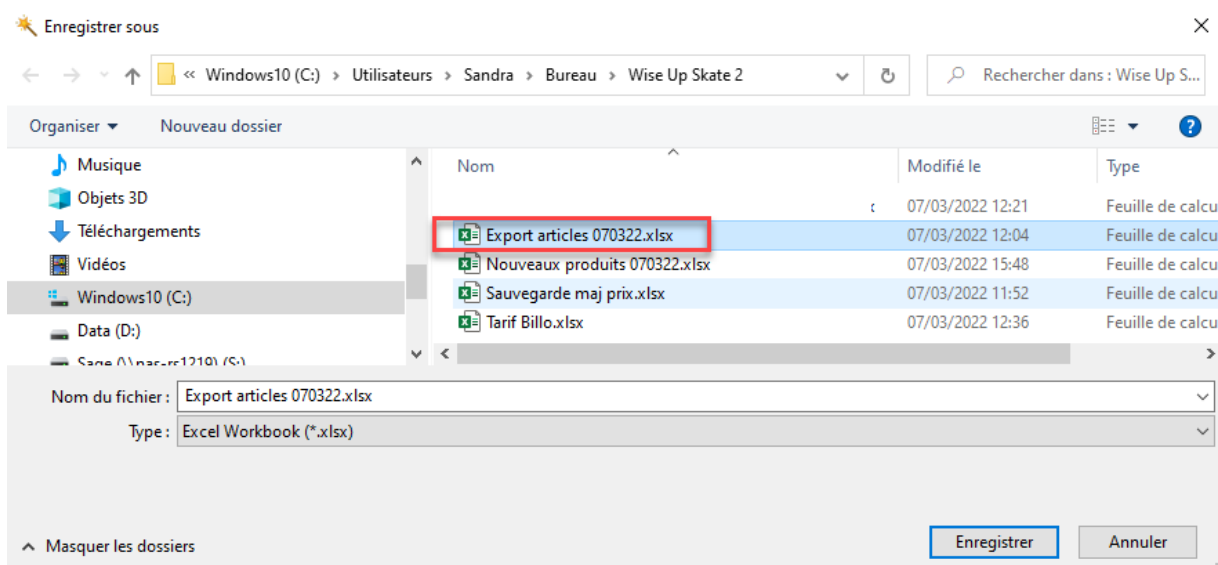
Enregistrer sous

« Windows10 (C:) › Utilisateurs › Sandra › Bureau › Wise Up Skate 2

Rechercher dans : Wise Up S...

Organiser ▾ Nouveau dossier

Musique
Objets 3D
Téléchargements
Vidéos
Windows10 (C:)
Data (D:)
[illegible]

| Nom | Modifié le | Type |
|---|---|---|
| | 07/03/2022 12:21 | Feuille de calcu |
| Export articles 070322.xlsx | 07/03/2022 12:04 | Feuille de calcu |
| Nouveaux produits 070322.xlsx | 07/03/2022 15:48 | Feuille de calcu |
| Sauvegarde maj prix.xlsx | 07/03/2022 11:52 | Feuille de calcu |
| Tarif Billo.xlsx | 07/03/2022 12:36 | Feuille de calcu |

Nom du fichier : Export articles 070322.xlsx
Type : Excel Workbook (*.xlsx)

Masquer les dossiers

Enregistrer Annuler